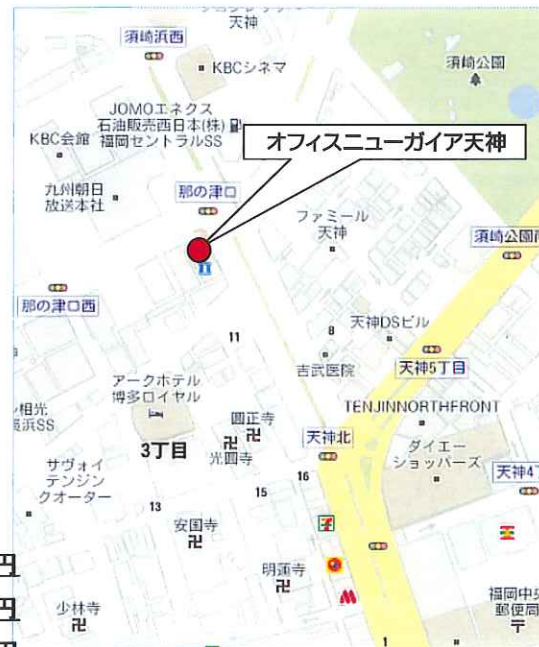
天神
須崎浜西
KBCシネマ
須崎公園
JOMOエネクス
石油販売西日本(株)
福岡セントラルSS
KBC会館
オフィスニューガイア天神
九州朝日
放送本社
那の津口
ファミール
天神
須崎公園
那の津口西
11
8
天神DSビル
吉武医院
天神5丁目
アークホテル
博多ロイヤル
相光
浜SS
TENJINNORTHFRONT
圓正寺
天神北
3丁目
光圓寺
ダイエー
ショッパーズ
天神4丁
サヴォイ
テンジン
クオーター
16
15
13
安国寺
明蓮寺
少林寺
福岡中央
郵便局
1
円
円